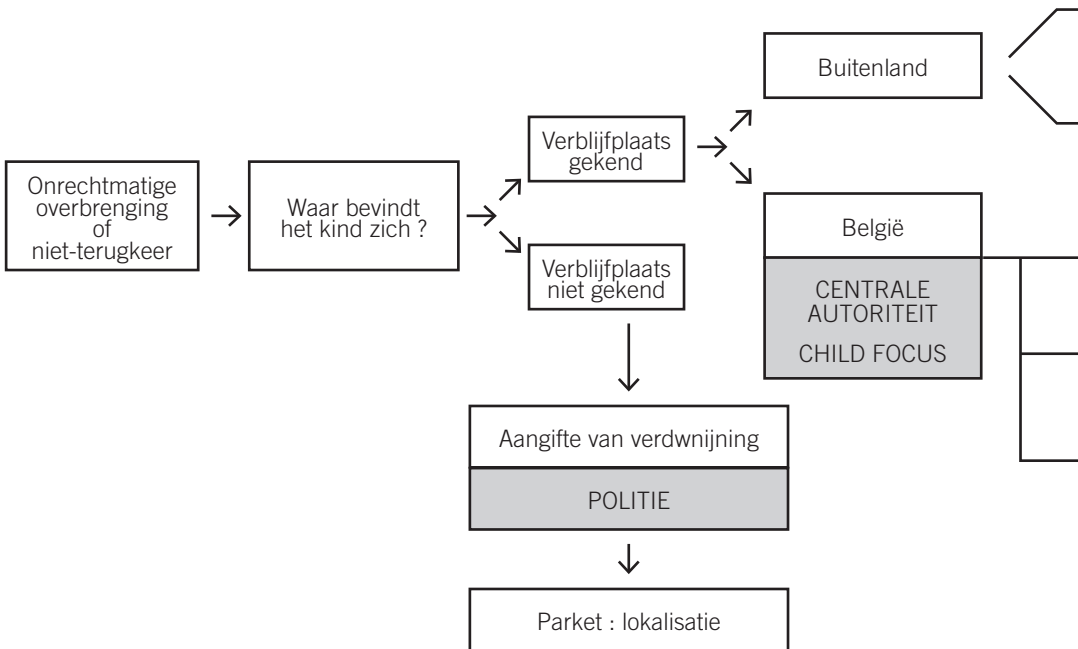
Onrechtmatige overbrenging of niet-terugkeer

Waar bevindt het kind zich ?

Verblijfplaats gekend

Verblijfplaats niet gekend

Buitenland

België

CENTRALE AUTORITEIT

CHILD FOCUS

Aangifte van verdwnijning

POLITIE

Parket : lokalisatie